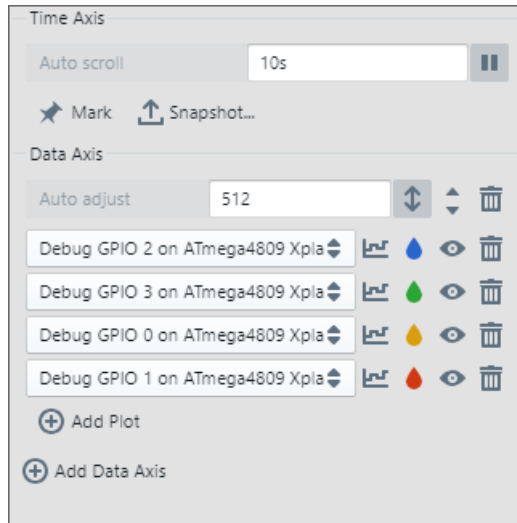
Time Axis

Auto scroll

10s

Mark

Snapshot...

Data Axis

Auto adjust

512

Debug GPIO 2 on ATmega4809 Xpla

Debug GPIO 3 on ATmega4809 Xpla

Debug GPIO 0 on ATmega4809 Xpla

Debug GPIO 1 on ATmega4809 Xpla

Add Plot

Add Data Axis